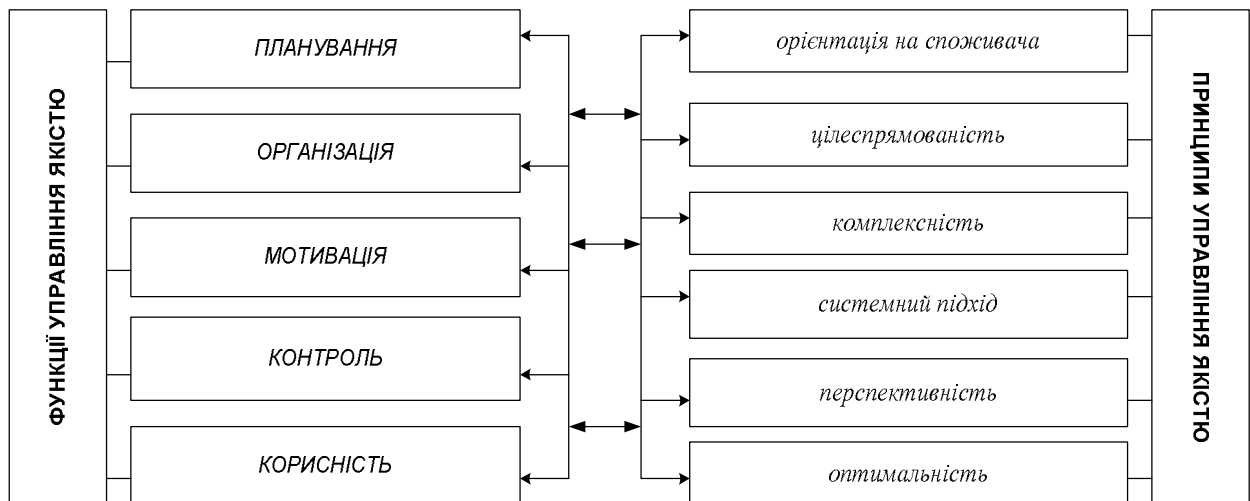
ФУНКЦІЇ УПРАВЛІННЯ ЯКІСТЮ

ПЛАНУВАННЯ

ОРГАНІЗАЦІЯ

МОТИВАЦІЯ

КОНТРОЛЬ

КОРИСНІСТЬ

орієнтація на споживача

цілеспрямованість

комплексність

системний підхід

перспективність

оптимальність

ПРИНЦИПИ УПРАВЛІННЯ ЯКІСТЮ